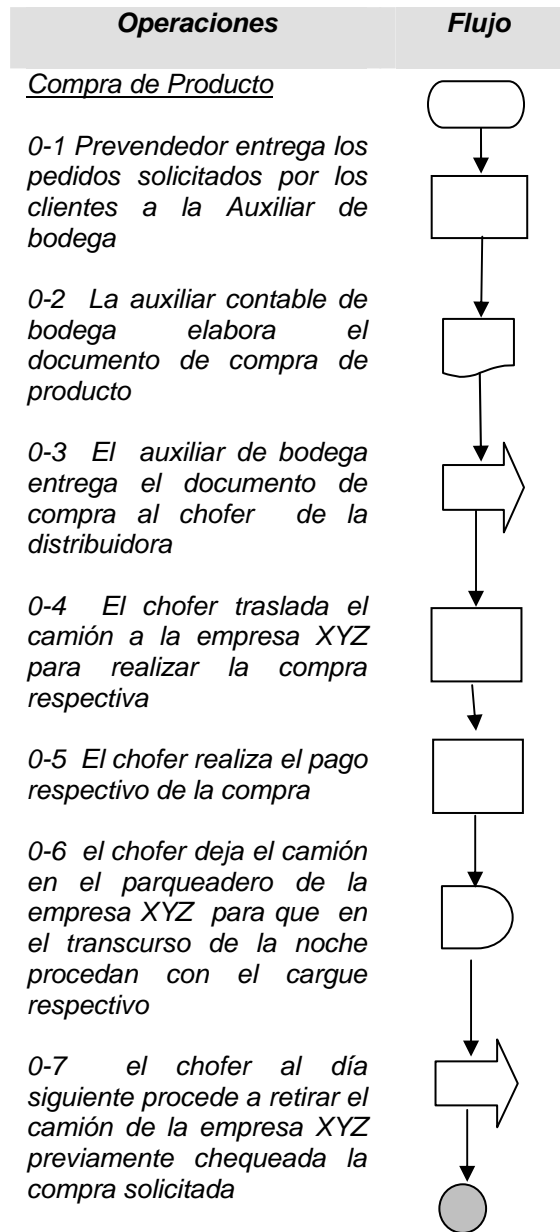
| Operaciones | Flujo |
|---|---|
| Compra de Producto | |
| 0-1 Prevendedor entrega los pedidos solicitados por los clientes a la Auxiliar de bodega | |
| 0-2 La auxiliar contable de bodega elabora el documento de compra de producto | |
| 0-3 El auxiliar de bodega entrega el documento de compra al chofer de la distribuidora | |
| 0-4 El chofer traslada el camión a la empresa XYZ para realizar la compra respectiva | |
| 0-5 El chofer realiza el pago respectivo de la compra | |
| 0-6 el chofer deja el camión en el parqueadero de la empresa XYZ para que en el transcurso de la noche procedan con el cargue respectivo | |
| 0-7 el chofer al día siguiente procede a retirar el camión de la empresa XYZ previamente chequeada la compra solicitada | |